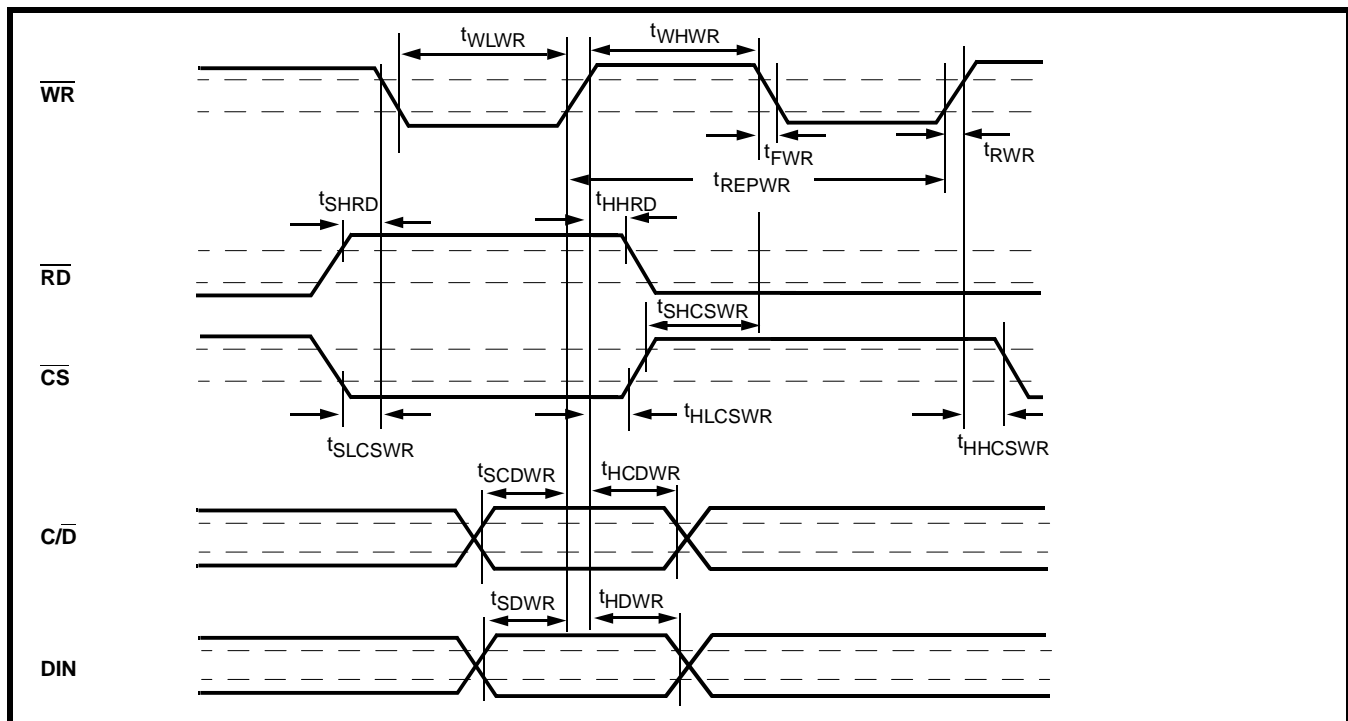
$\overline{WR}$

$t_{WLWR}$

$t_{WHWR}$

$t_{FWR}$

$t_{RWR}$

$t_{REPWR}$

$t_{SHRD}$

$t_{HHRD}$

$\overline{RD}$

$t_{SHCSWR}$

$\overline{CS}$

$t_{HLCSWR}$

$t_{SLCSWR}$

$t_{HHCSWR}$

$t_{SCDWR}$

$t_{HCDWR}$

$C/\overline{D}$

$t_{SDWR}$

$t_{HDWR}$

DIN